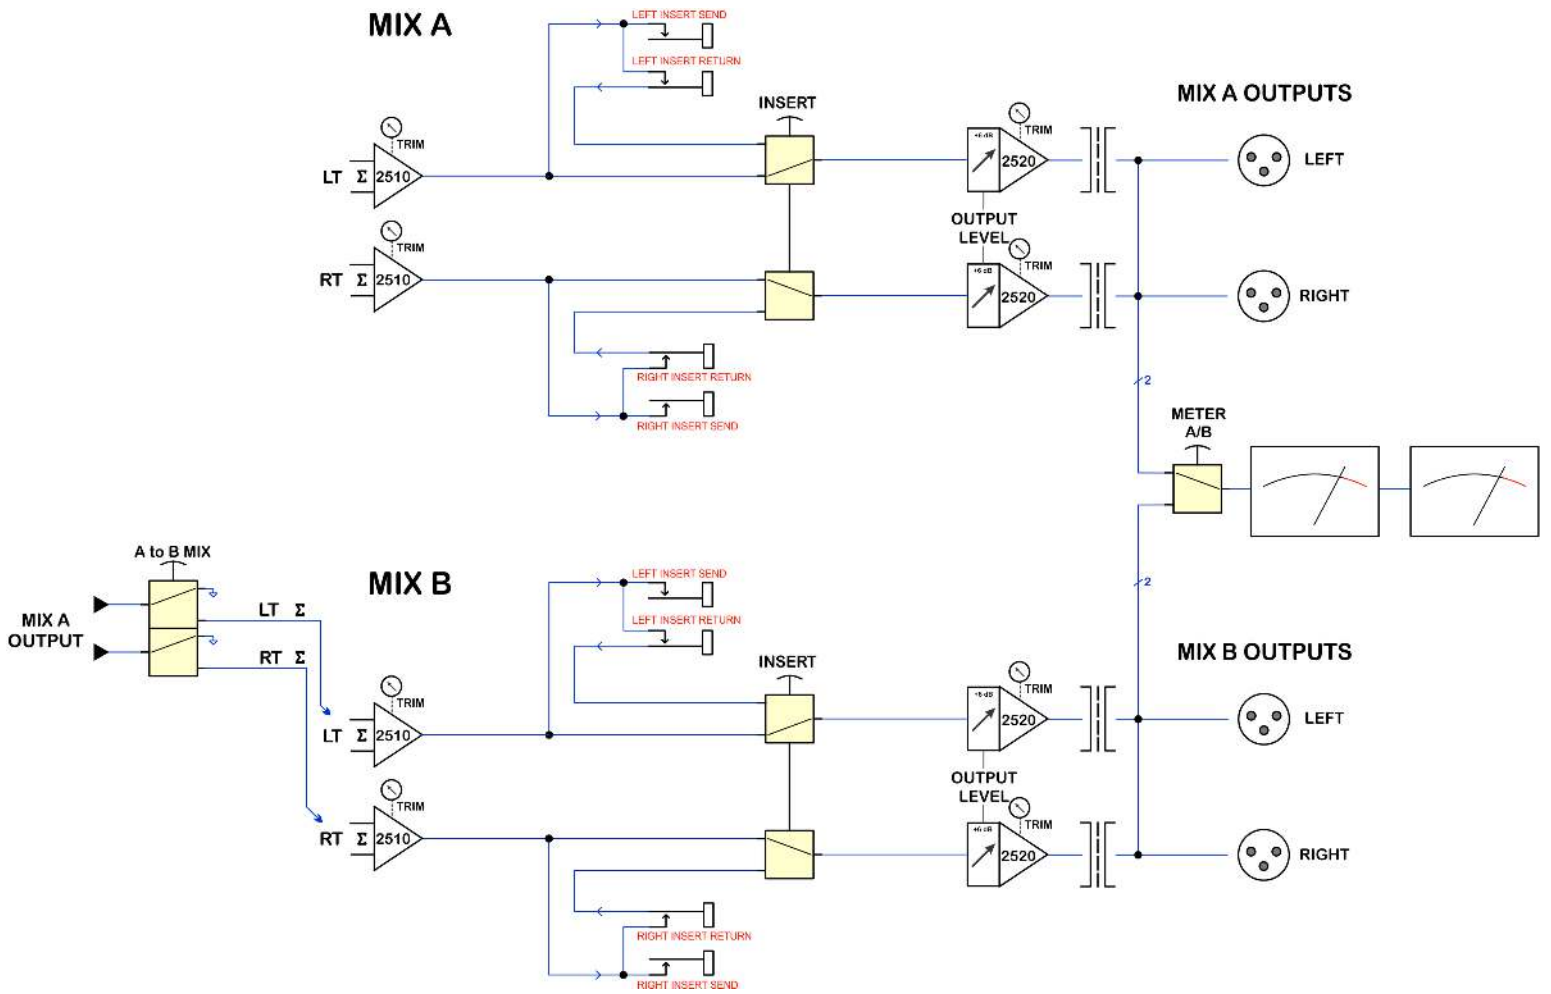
MIX A

LEFT INSERT SEND

LEFT INSERT RETURN

INSERT

TRIM

LT $\Sigma$ 2510

TRIM

RT $\Sigma$ 2510

RIGHT INSERT RETURN

RIGHT INSERT SEND

+6 dB

TRIM

2520

OUTPUT LEVEL

+6 dB

TRIM

2520

MIX A OUTPUTS

LEFT

RIGHT

2

METER A/B

2

A to B MIX

MIX A OUTPUT

LT $\Sigma$

RT $\Sigma$

MIX B

LEFT INSERT SEND

LEFT INSERT RETURN

INSERT

TRIM

LT $\Sigma$ 2510

TRIM

RT $\Sigma$ 2510

RIGHT INSERT RETURN

RIGHT INSERT SEND

+6 dB

TRIM

2520

OUTPUT LEVEL

+6 dB

TRIM

2520

MIX B OUTPUTS

LEFT

RIGHT